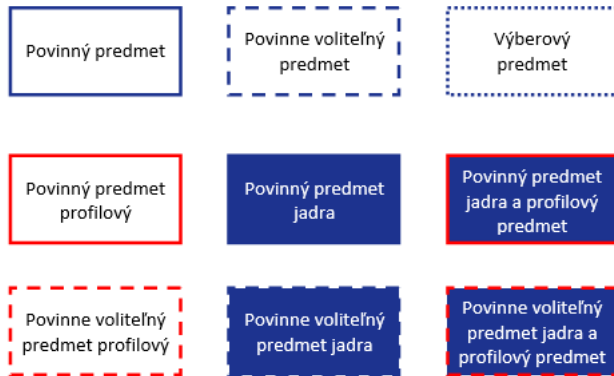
Povinný predmet

Povinne voliteľný predmet

Výberový predmet

Povinný predmet profilový

Povinný predmet jadra

Povinný predmet jadra a profilový predmet

Povinne voliteľný predmet profilový

Povinne voliteľný predmet jadra

Povinne voliteľný predmet jadra a profilový predmet